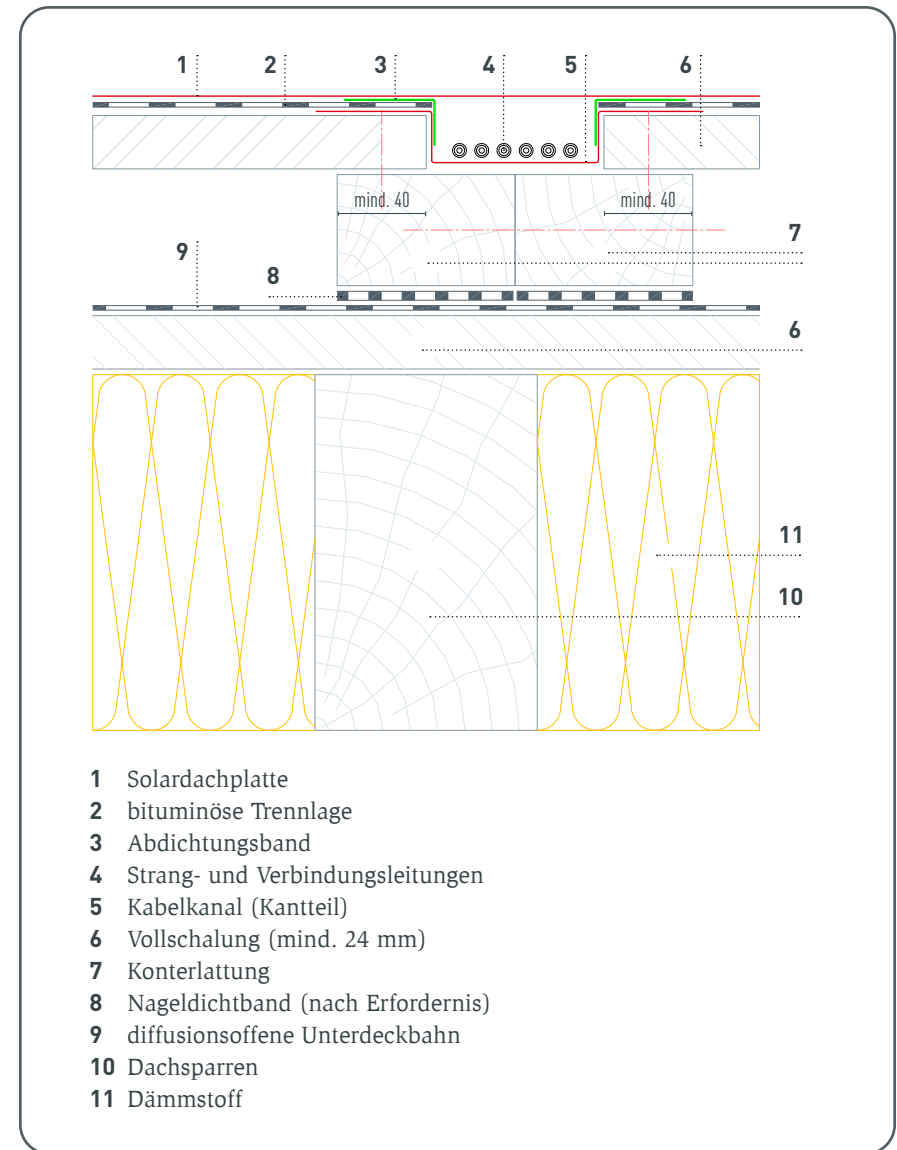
1 2 3 4 5 6

mind. 40

mind. 40

7

9

8

6

11

10

**1** Solardachplatte
**2** bituminöse Trennlage
**3** Abdichtungsband
**4** Strang- und Verbindungsleitungen
**5** Kabelkanal (Kantteil)
**6** Vollschalung (mind. 24 mm)
**7** Konterlattung
**8** Nageldichtband (nach Erfordernis)
**9** diffusionsoffene Unterdeckbahn
**10** Dachsparren
**11** Dämmstoff